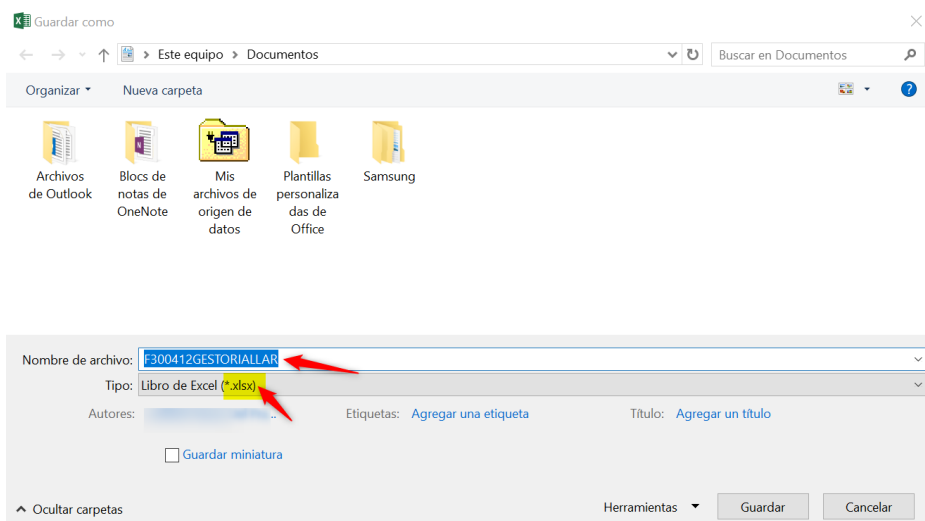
Guardar como

Este equipo > Documentos

Buscar en Documentos

Organizar ▾ Nueva carpeta

Archivos de Outlook

Blocs de notas de OneNote

Mis archivos de origen de datos

Plantillas personalizadas de Office

Samsung

Nombre de archivo: F300412GESTORIALLAR

Tipo: Libro de Excel (*.xlsx)

Autores: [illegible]

Etiquetas: Agregar una etiqueta

Título: Agregar un título

Guardar miniatura

Ocultar carpetas

Herramientas ▾

Guardar

Cancelar